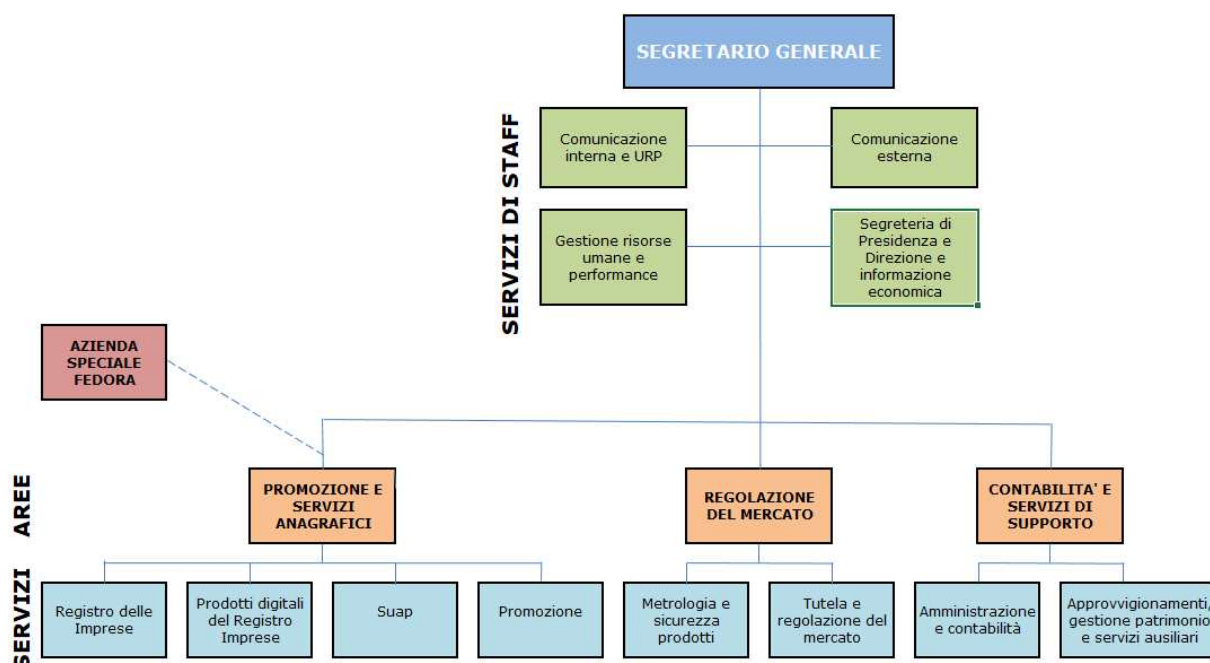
SEGRETARIO GENERALE

SERVIZI DI STAFF

Comunicazione interna e URP

Comunicazione esterna

Gestione risorse umane e performance

Segreteria di Presidenza e Direzione e informazione economica

AZIENDA SPECIALE FEDORA

AREE

PROMOZIONE E SERVIZI ANAGRAFICI

REGOLAZIONE DEL MERCATO

CONTABILITA' E SERVIZI DI SUPPORTO

SERVIZI

Registro delle Imprese

Prodotti digitali del Registro Imprese

Suap

Promozione

Metrologia e sicurezza prodotti

Tutela e regolazione del mercato

Amministrazione e contabilità

Approvvigionamenti, gestione patrimonio e servizi ausiliari